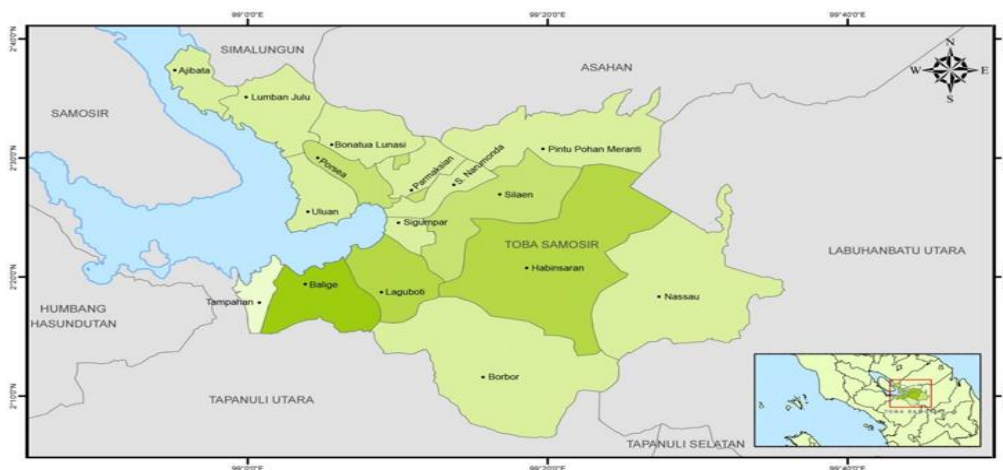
99°0'0"E
99°20'0"E
99°40'0"E
2°40'0"N
2°30'0"N
2°20'0"N
2°10'0"N
SIMALUNGUN
ASAHAN
N
W
E
S
SAMOSIR
Ajibata
Lumban Julu
Bonatua Lunasi
Pintu Pohan Meranti
Porsea
Parmaksian
S. Narumonda
Silaen
Uluan
Sigumpar
TOBA SAMOSIR
LABUHANBATU UTARA
Habinsaran
HUMBANG HASUNDUTAN
Tampahan
Balige
Laguboti
Nassau
Borbor
TAPANULI UTARA
TAPANULI SELATAN
99°0'0"E
99°20'0"E
99°40'0"E
TOBA SAMOSIR